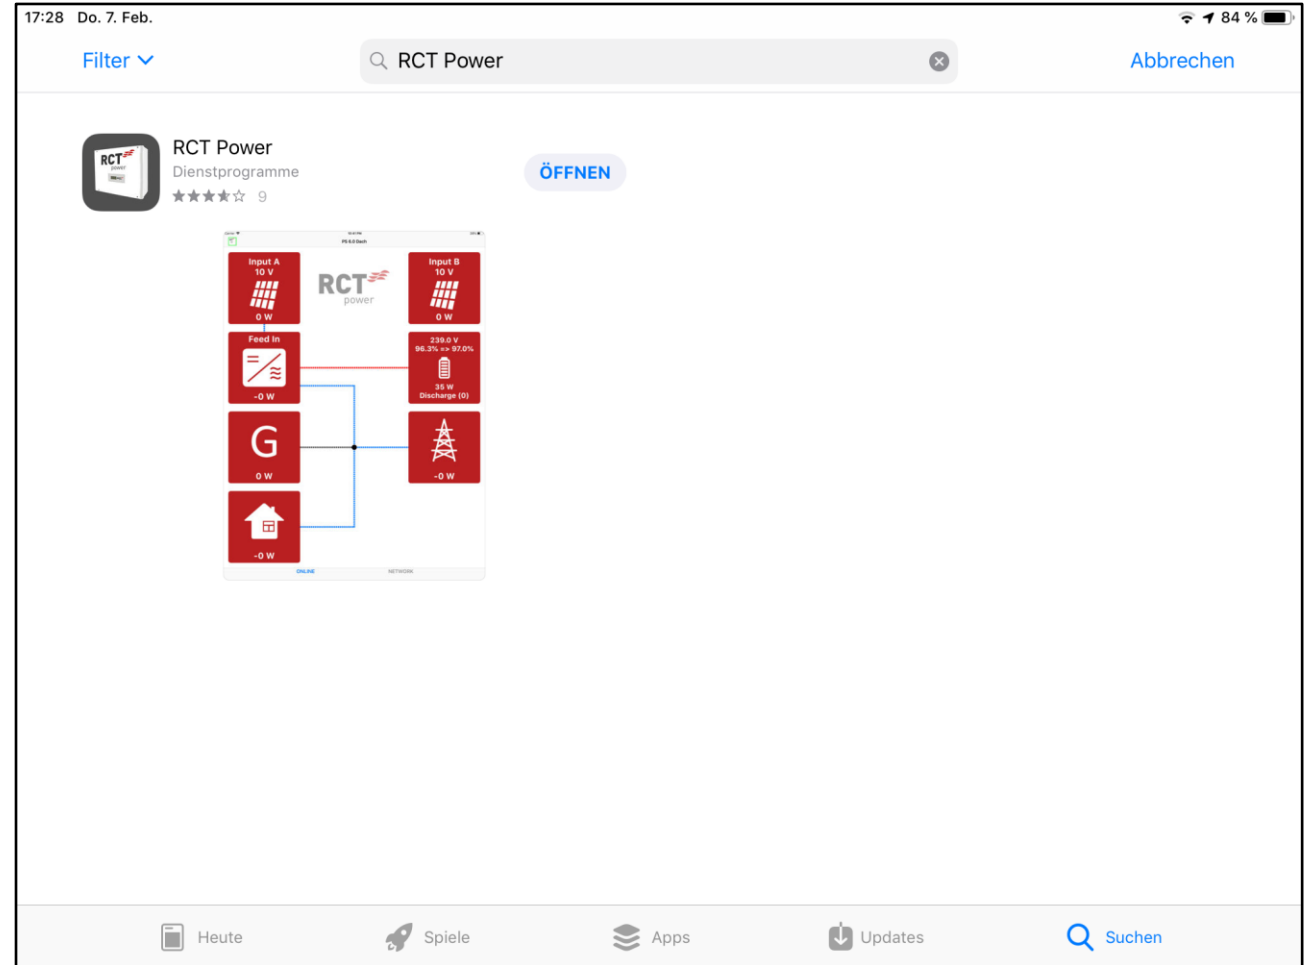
17:28 Do. 7. Feb.

84 %

Filter

RCT Power

Abbrechen

RCT power

RCT Power

Dienstprogramme

9

ÖFFNEN

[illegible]

PS 6.0 Dach

Input A
10 V

0 W

RCT
power

Input B
10 V

0 W

Feed In

-0 W

239.0 V
96.3% => 97.0%

35 W
Discharge (0)

G

0 W

-0 W

-0 W

ONLINE

NETWORK

Heute

Spiele

Apps

Updates

Suchen